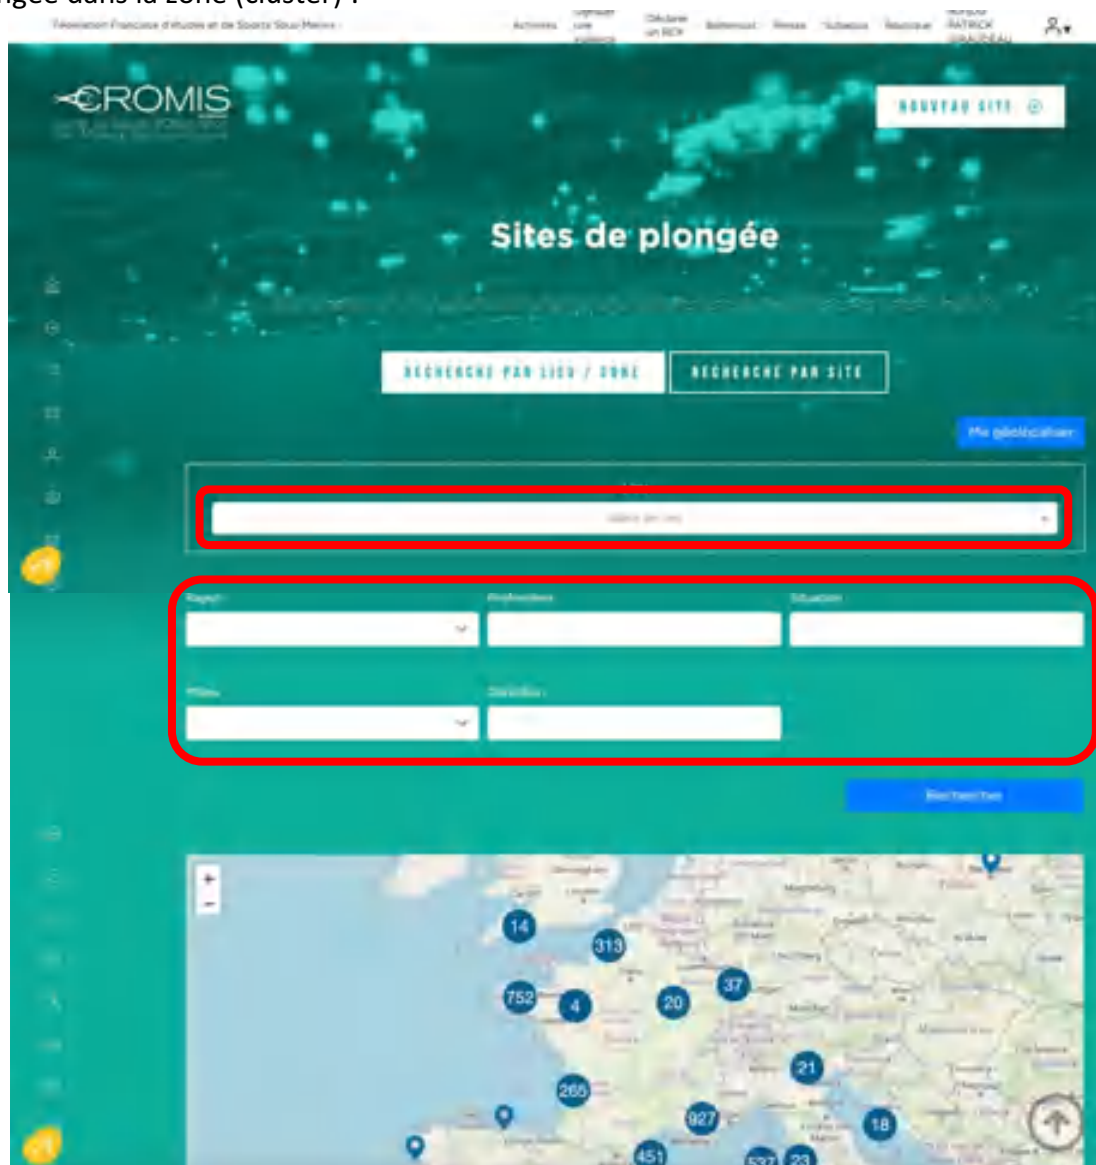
ngée dans la zone (cluster) :

Fédération Française d'Etudes et de Sports Sous-Marins

Activités Signaler une espèce Déclarer un BIOX Boitemout Presse Subaqua Ressource PATRICK GIRAUDEAU

CROMIS

NOUVEAU SITE

Sites de plongée

RECHERCHE PAR LIEU / ZONE

RECHERCHE PAR SITE

Ma géolocalisation

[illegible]

Rayon

Profondeur

Situation

Milieu

Distance

Rechercher

+
−

14
313
752
4
20
37
21
265
927
18
451
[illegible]
23